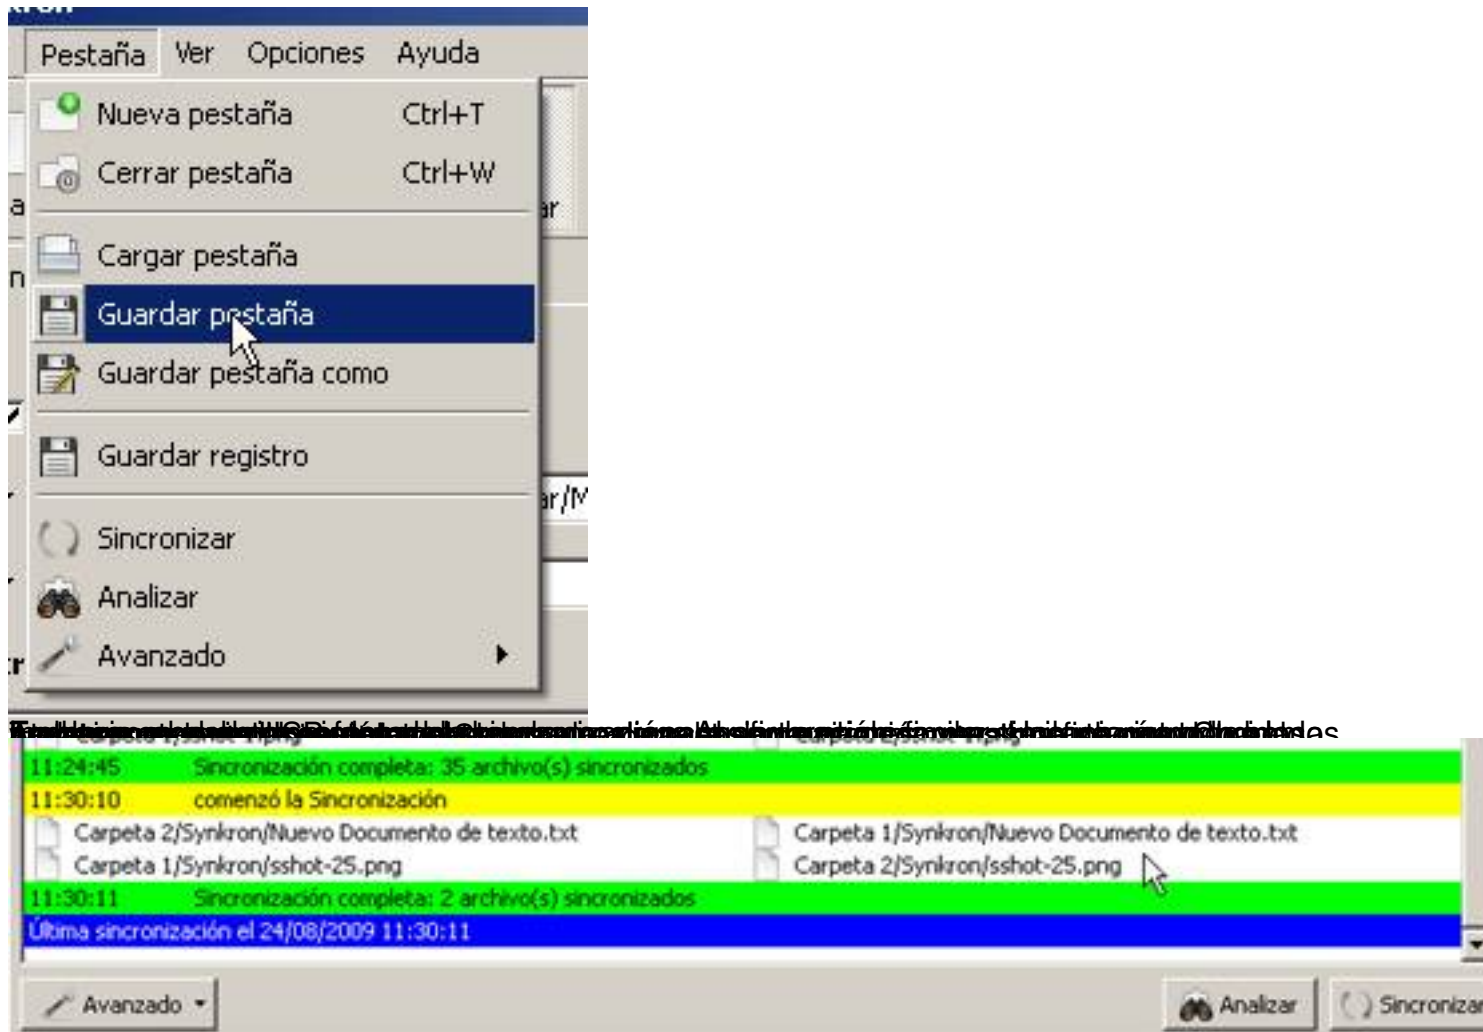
Pestaña Ver Opciones Ayuda

Nueva pestaña Ctrl+T
Cerrar pestaña Ctrl+W
Cargar pestaña
Guardar pestaña
Guardar pestaña como
Guardar registro
Sincronizar
Analizar
Avanzado

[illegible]

| | | |
|---|---|---|
| 11:24:45 | Sincronización completa: 35 archivo(s) sincronizados | |
| 11:30:10 | comenzó la Sincronización | |
| | Carpeta 2/Synkron/Nuevo Documento de texto.txt | Carpeta 1/Synkron/Nuevo Documento de texto.txt |
| | Carpeta 1/Synkron/sshot-25.png | Carpeta 2/Synkron/sshot-25.png |
| 11:30:11 | Sincronización completa: 2 archivo(s) sincronizados | |

Última sincronización el 24/08/2009 11:30:11

Avanzado
Analizar
Sincroniza